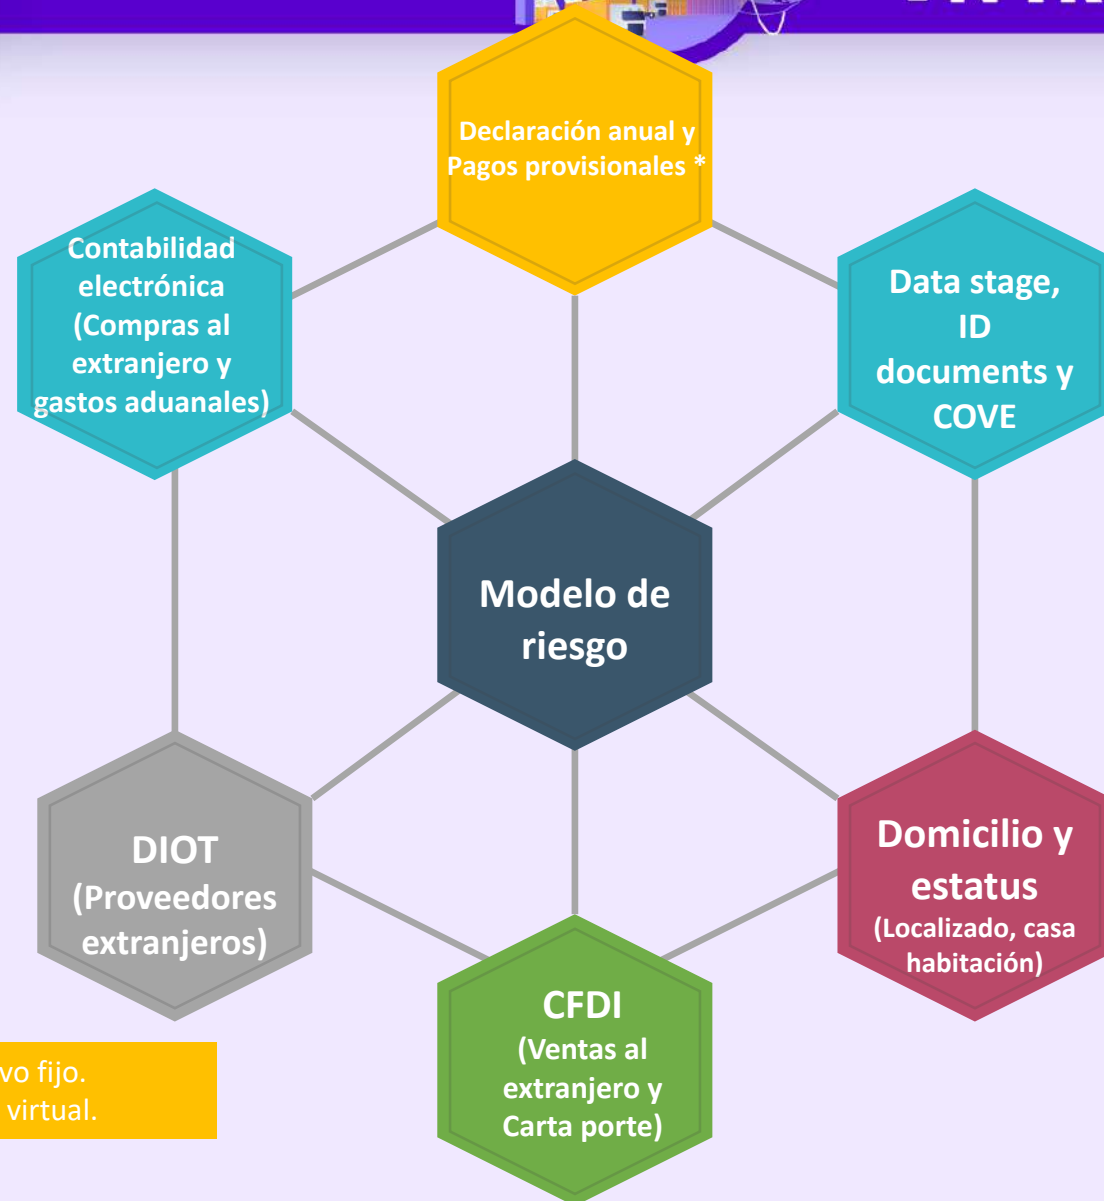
Declaración anual y Pagos provisionales *

Contabilidad electrónica (Compras al extranjero y gastos aduanales)

Data stage, ID documents y COVE

Modelo de riesgo

DIOT (Proveedores extranjeros)

Domicilio y estatus (Localizado, casa habitación)

CFDI (Ventas al extranjero y Carta porte)

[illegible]vo fijo.
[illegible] virtual.